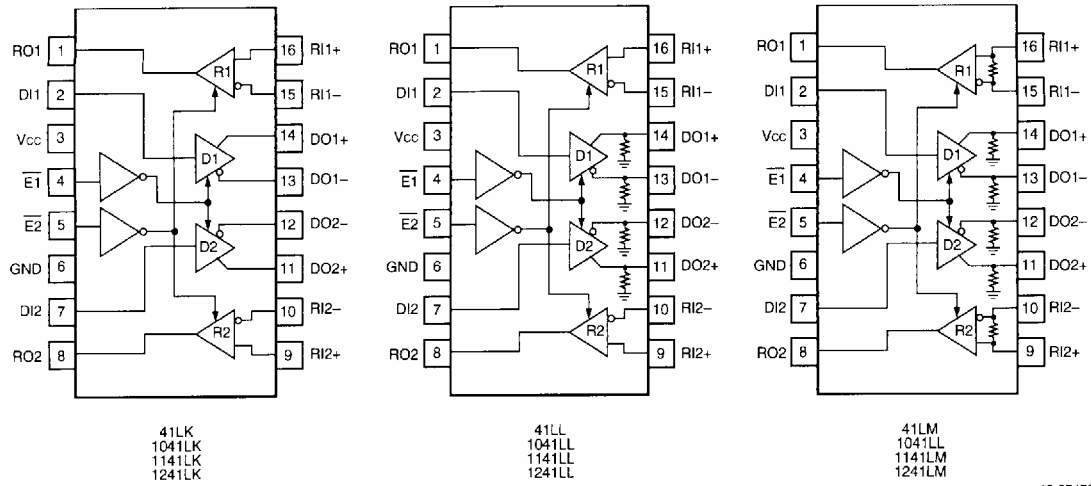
RO1 1
DI1 2
Vcc 3
$\overline{E1}$ 4
$\overline{E2}$ 5
GND 6
DI2 7
RO2 8
16 RI1+
15 RI1–
14 DO1+
13 DO1–
12 DO2–
11 DO2+
10 RI2–
9 RI2+
R1
D1
D2
R2

41LK
1041LK
1141LK
1241LK

RO1 1
DI1 2
Vcc 3
$\overline{E1}$ 4
$\overline{E2}$ 5
GND 6
DI2 7
RO2 8
16 RI1+
15 RI1–
14 DO1+
13 DO1–
12 DO2–
11 DO2+
10 RI2–
9 RI2+
R1
D1
D2
R2

41LL
1041LL
1141LL
1241LL

RO1 1
DI1 2
Vcc 3
$\overline{E1}$ 4
$\overline{E2}$ 5
GND 6
DI2 7
RO2 8
16 RI1+
15 RI1–
14 DO1+
13 DO1–
12 DO2–
11 DO2+
10 RI2–
9 RI2+
R1
D1
D2
R2

41LM
1041LL
1141LM
1241LM